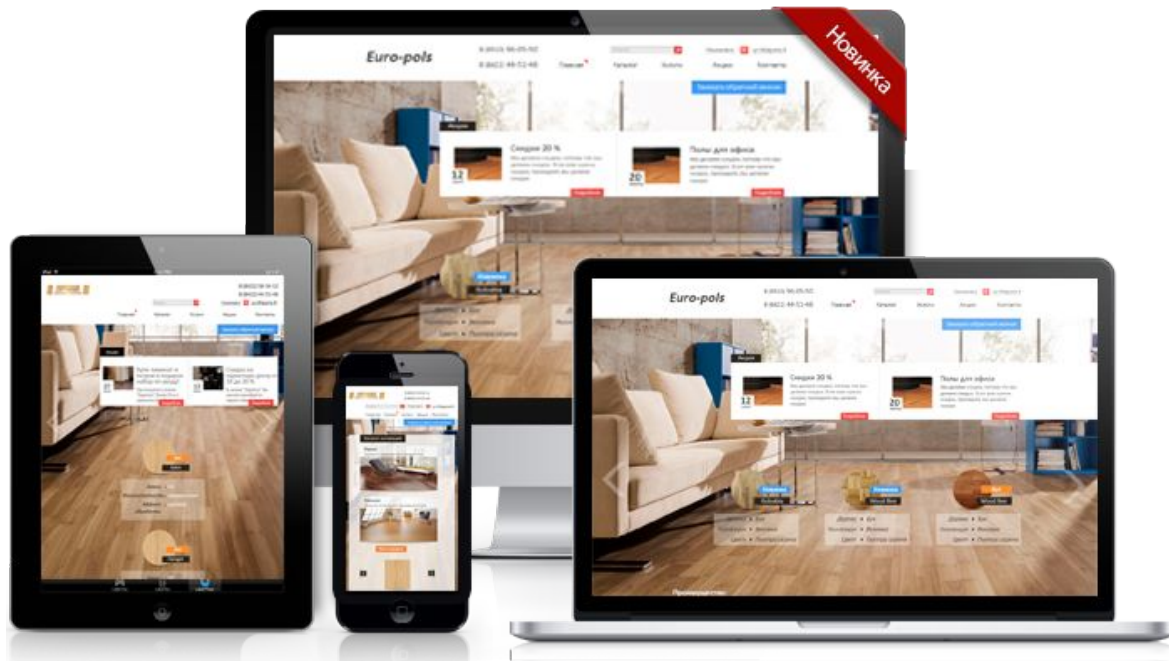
Новинка

Euro-pols

8 (8422) 96-05-50
8 (8422) 49-72-48

Главная
Каталог
Фотогалерея
Акции
Контакты

Заказать обратный звонок

Акции

Скидки 20 %

Полы для офиса

12

20

Подробнее

Подробнее

Euro-pols

8 (8422) 96-05-50
8 (8422) 49-72-48

Главная
Каталог
Фотогалерея
Акции
Контакты

Заказать обратный звонок

Акции

Скидки 20 %

Полы для офиса

12

20

Подробнее

Подробнее

Wood Bee

Wood Bee

Дуглас ● Бук
Производитель ● Германия
Цвет ● Светло-серый

Преимущества